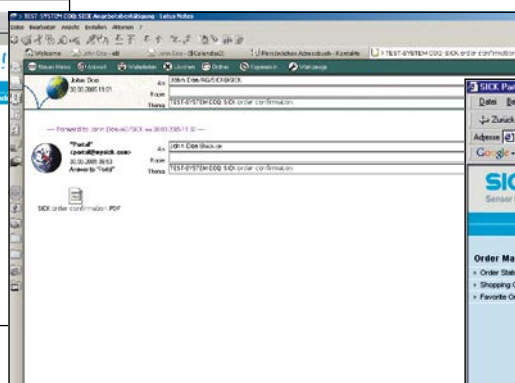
> TEST-SYSTEM COQ: SICK Anarbeitsabnahmeage - Lotus Notes
Datei Bearbeiten Ansicht Erstellen Aktionen ?
Welcome | John Doe - eM | John Doe - (Kalender) | Persönliches Adressbuch - Kontakte | > TEST-SYSTEM COQ: SICK order confirmation
Neues Memo | Antwort | Weiterleiten | Löschen | Ordner | Kopieren in | Werkzeuge
John Doe
30.03.2005 11:01
An John Doe/AG/SICK/SICK
Kopie
Thema TEST-SYSTEM COQ: SICK order confirmation
----- Forwarded by John Doe/AG/SICK on 30.03.2005 11:0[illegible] -----
"Portal"
<portal@mysick.com>
30.03.2005 09:53
Answer to "Portal"
An john.Doe@sick.de
Kopie
Thema TEST-SYSTEM COQ: SICK order confirmation
SICK order confirmation.PDF
SICK Par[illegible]
Datei Be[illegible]
Zurück
Adresse
Google
SIC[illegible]
Sensor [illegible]
Order Ma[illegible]
› Order Stat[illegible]
› Shopping C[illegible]
› Favorite O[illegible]